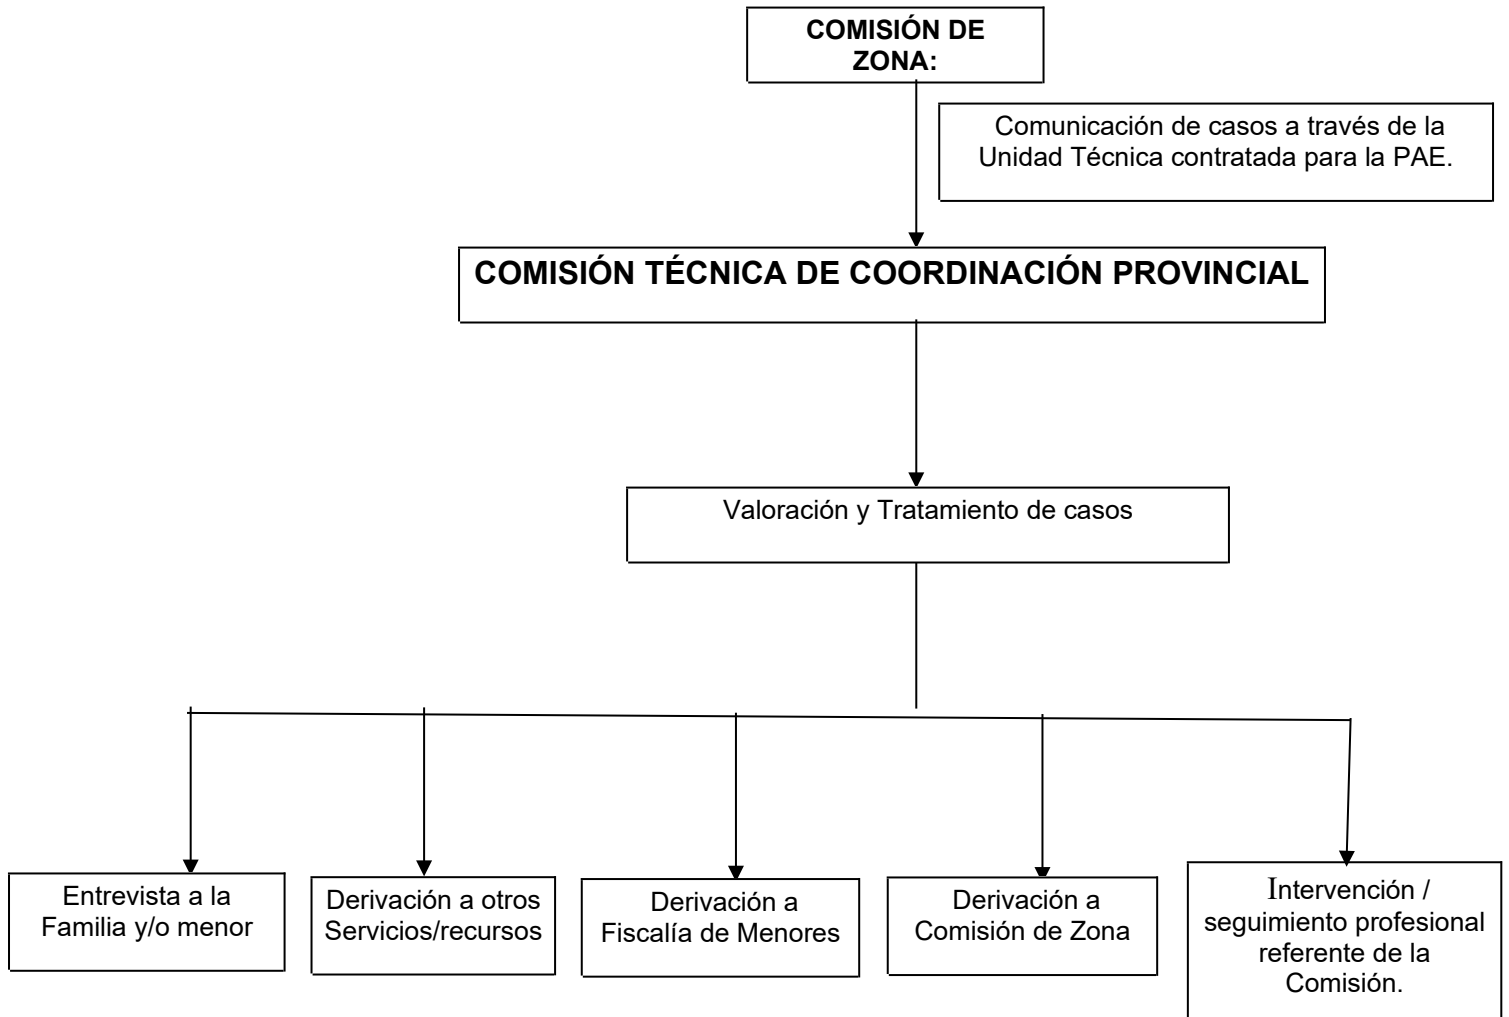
COMISIÓN DE ZONA:

Comunicación de casos a través de la Unidad Técnica contratada para la PAE.

COMISIÓN TÉCNICA DE COORDINACIÓN PROVINCIAL

Valoración y Tratamiento de casos

Entrevista a la Familia y/o menor

Derivación a otros Servicios/recursos

Derivación a Fiscalía de Menores

Derivación a Comisión de Zona

Intervención / seguimiento profesional referente de la Comisión.